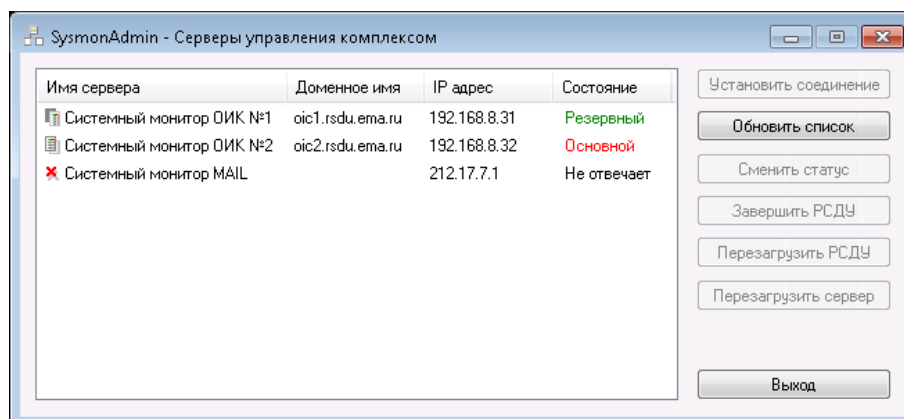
SysmonAdmin - Серверы управления комплексом

| Имя сервера | Доменное имя | IP адрес | Состояние |
|---|---|---|---|
| Системный монитор ОИК №1 | oic1.rsdu.ema.ru | 192.168.8.31 | Резервный |
| Системный монитор ОИК №2 | oic2.rsdu.ema.ru | 192.168.8.32 | Основной |
| Системный монитор MAIL | | 212.17.7.1 | Не отвечает |

Установить соединение
Обновить список
Сменить статус
Завершить РСДУ
Перезагрузить РСДУ
Перезагрузить сервер
Выход